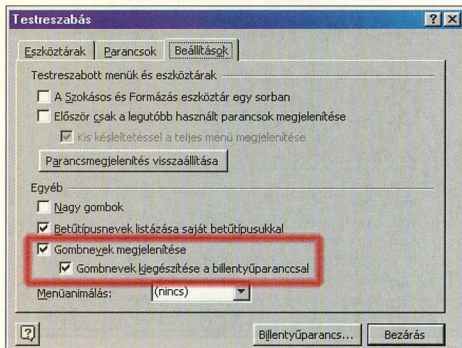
Testreszabás

Eszköztárak | Parancsok | Beállítások

Testreszabott menük és eszköztárak

A Szokásos és Formázás eszköztár egy sorban

Először csak a legutóbb használt parancsok megjelenítése

Kis késleltetéssel a teljes menü megjelenítése

Parancsmegjelenítés visszaállítása

Egyéb

Nagy gombok

Betűtípusnevek listázása saját betűtípusukkal

Gombnevek megjelenítése

Gombnevek kiegészítése a billentyűparanccsal

Menüanimálás: (nincs)

Billentyűparancs... Bezárás